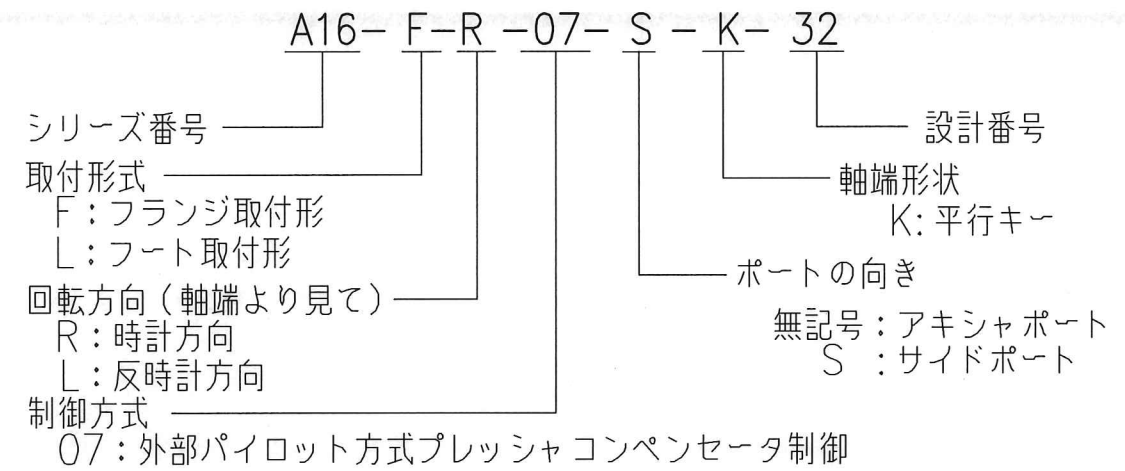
A16- F-R -07- S - K- 32

シリーズ番号

設計番号

取付形式
F：フランジ取付形
L：フート取付形

軸端形状
K：平行キー

ポートの向き
無記号：アキシャポート
S　：サイドポート

回転方向（軸端より見て）
R：時計方向
L：反時計方向

制御方式
07：外部パイロット方式プレッシャコンペンセータ制御